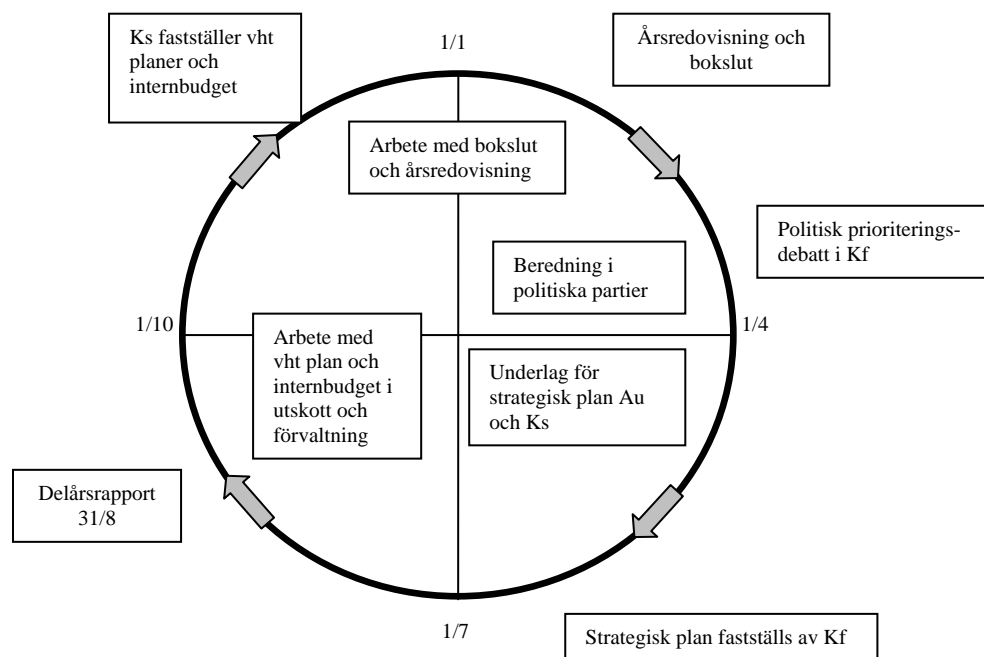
Ks fastställer vht planer och internbudget

1/1

Årsredovisning och bokslut

Arbete med bokslut och årsredovisning

Politisk prioriteringsdebatt i Kf

Beredning i politiska partier

1/10

Arbete med vht plan och internbudget i utskott och förvaltning

1/4

Underlag för strategisk plan Au och Ks

Delårsrapport 31/8

1/7

Strategisk plan fastställs av Kf